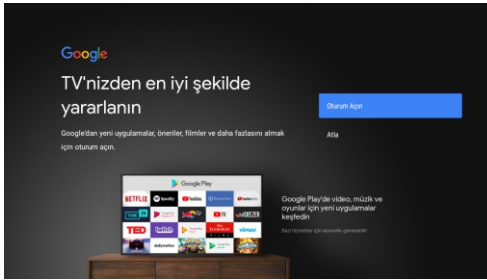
Google

TV'nizden en iyi şekilde yararlanın

Google'dan yeni uygulamalar, öneriler, filmler ve daha fazlasını almak için oturum açın.

Oturum Açın

Atla

Google Play

NETFLIX

Spotify

YouTube

TED

Twitch

dailymotion

vimeo

Google Play'de video, müzik ve oyunlar için yeni uygulamalar keşfedin

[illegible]